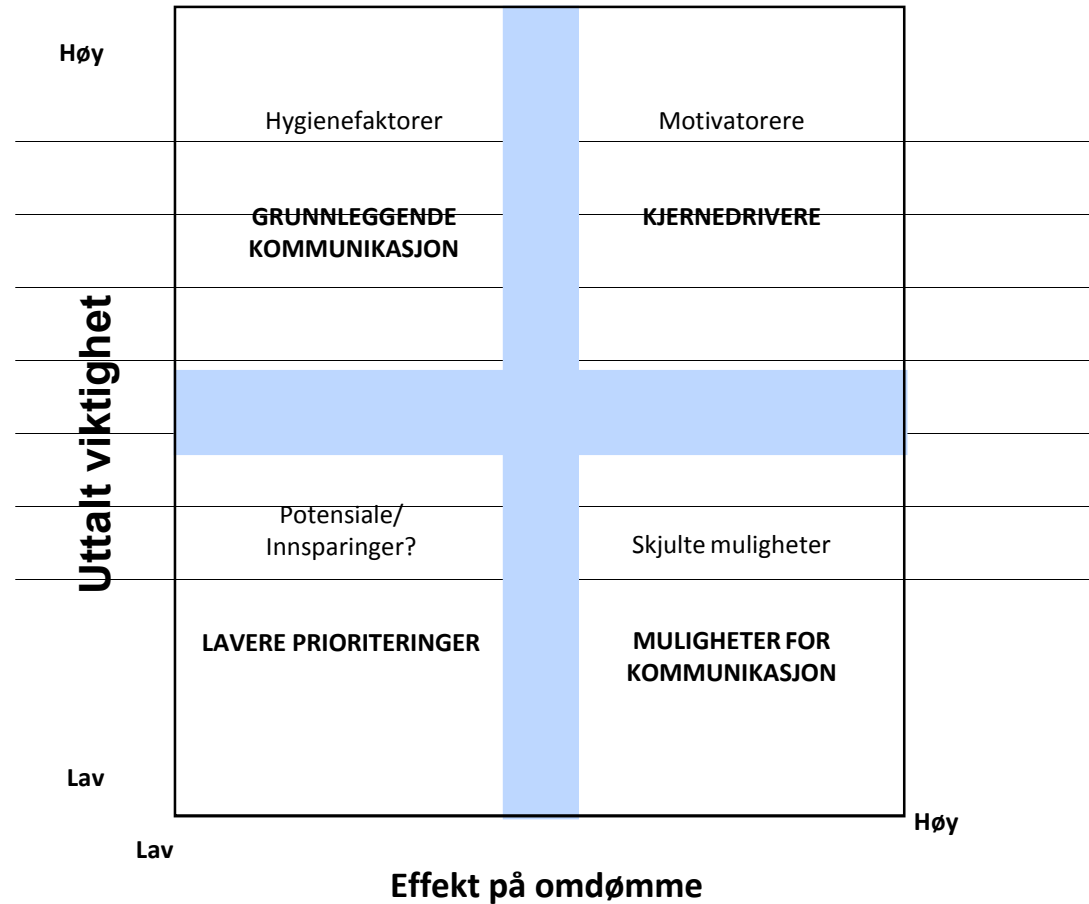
Høy

Uttalt viktighet

Hygienefaktorer

GRUNNLEGGENDE KOMMUNIKASJON

Motivatorere

KJERNEDRIVERE

Potensiale/ Innsparinger?

LAVERE PRIORITERINGER

Skjulte muligheter

MULIGHETER FOR KOMMUNIKASJON

Lav

Lav

Høy

Effekt på omdømme